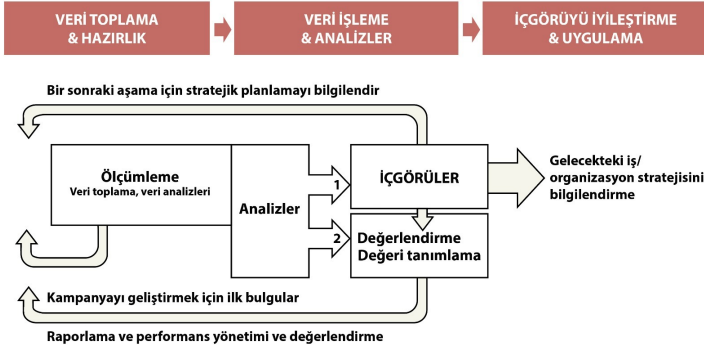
VERİ TOPLAMA & HAZIRLIK

VERİ İŞLEME & ANALİZLER

İÇGÖRÜYÜ İYİLEŞTİRME & UYGULAMA

Bir sonraki aşama için stratejik planlamayı bilgilendir

Ölçümleme
Veri toplama, veri analizleri

Analizler

1

2

İÇGÖRÜLER

Değerlendirme
Değeri tanımlama

Gelecekteki iş/ organizasyon stratejisini bilgilendirme

Kampanyayı geliştirmek için ilk bulgular

Raporlama ve performans yönetimi ve değerlendirme